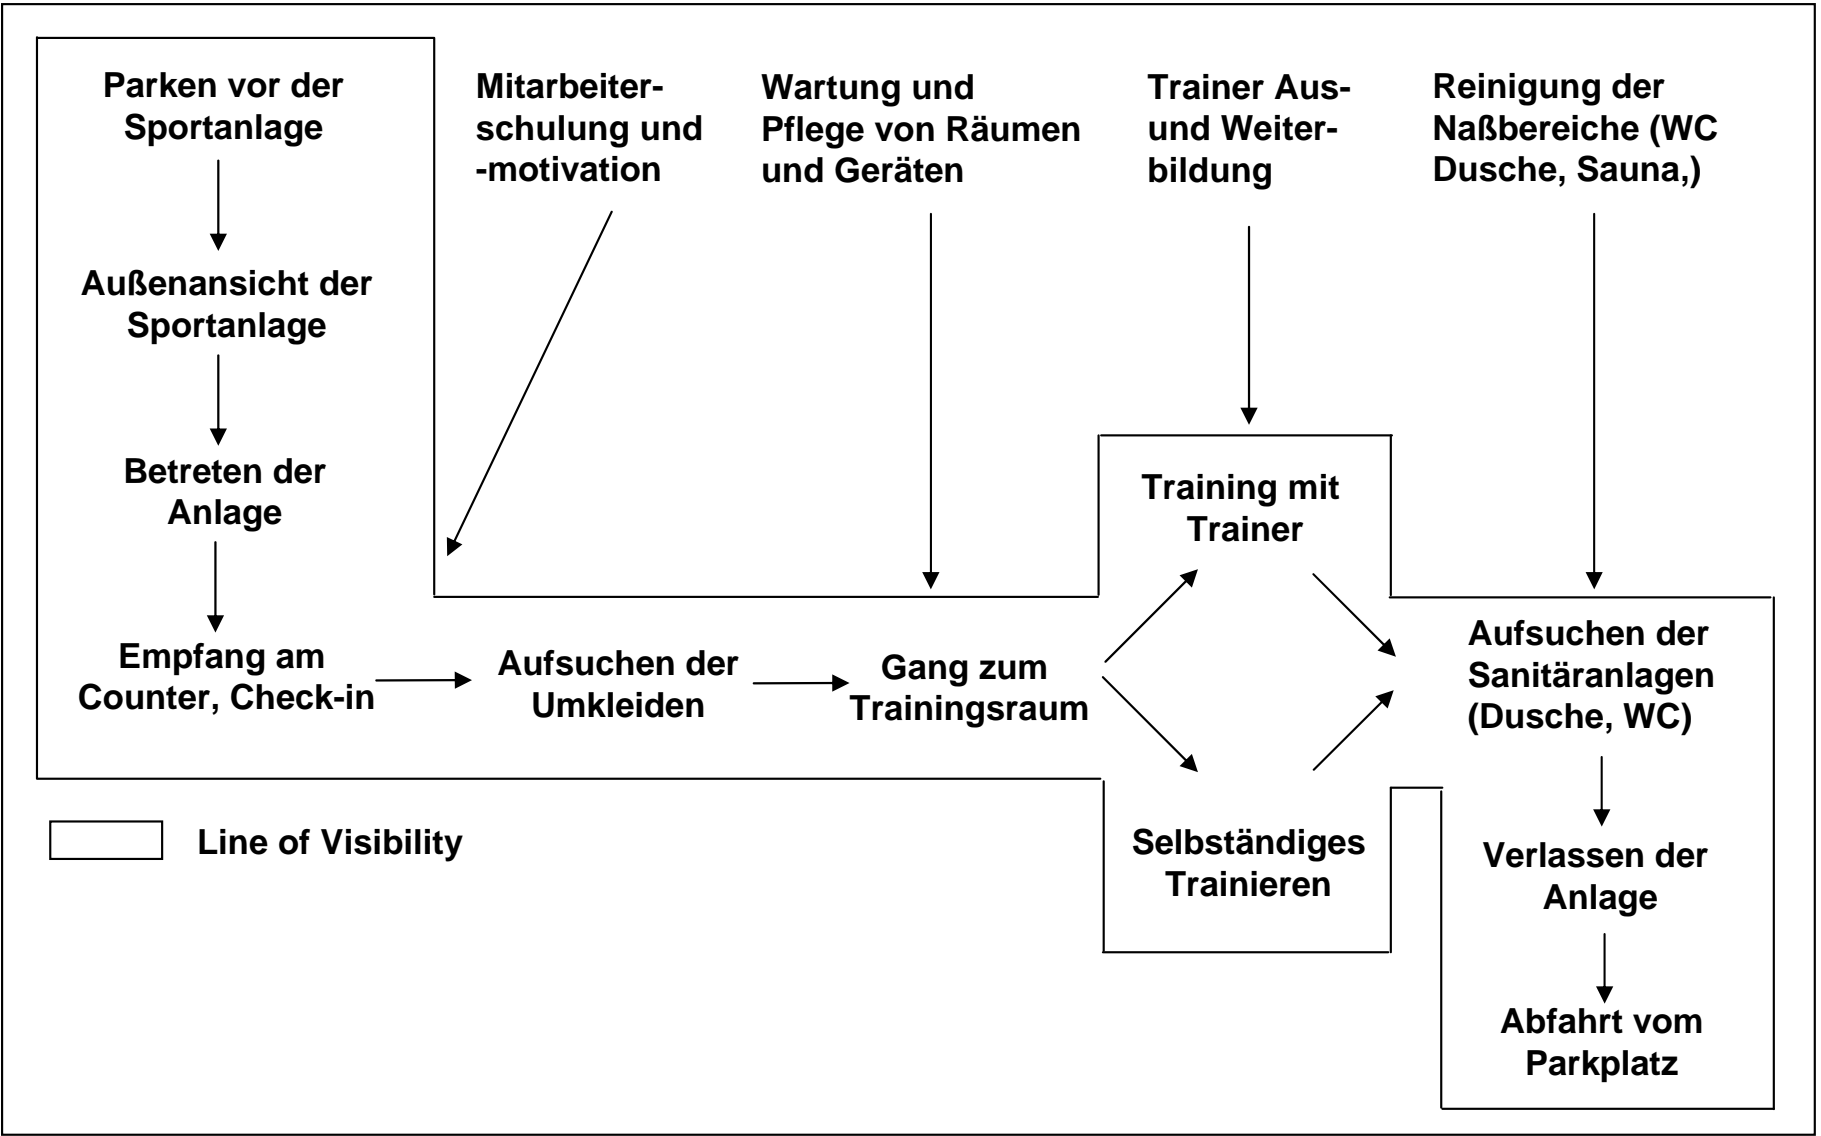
Parken vor der Sportanlage

Außenansicht der Sportanlage

Betreten der Anlage

Empfang am Counter, Check-in

Mitarbeiterschulung und -motivation

Wartung und Pflege von Räumen und Geräten

Trainer Aus- und Weiterbildung

Reinigung der Naßbereiche (WC Dusche, Sauna,)

Training mit Trainer

Aufsuchen der Umkleiden

Gang zum Trainingsraum

Aufsuchen der Sanitäranlagen (Dusche, WC)

Selbständiges Trainieren

Verlassen der Anlage

Abfahrt vom Parkplatz

Line of Visibility